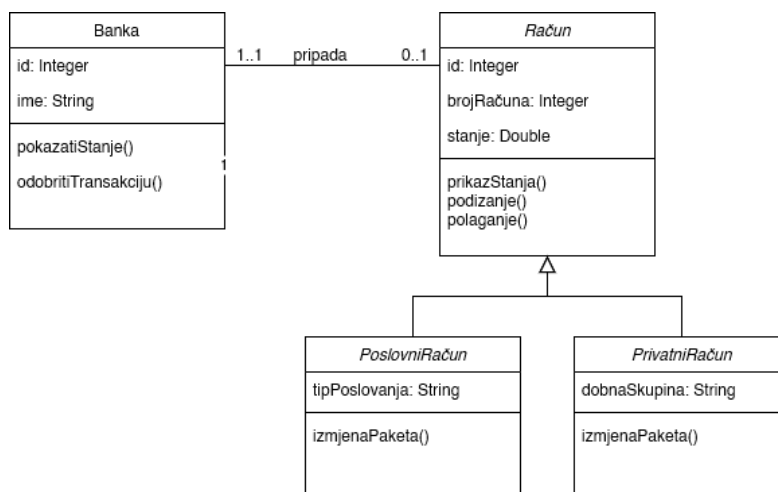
Banka

id: Integer

ime: String

pokazatiStanje()

odobritiTransakciju()

1..1 pripada 0..1

1

Račun

id: Integer

brojRačuna: Integer

stanje: Double

prikazStanja()
podizanje()
polaganje()

PoslovniRačun

tipPoslovanja: String

izmjenaPaketa()

PrivatniRačun

dobnaSkupina: String

izmjenaPaketa()